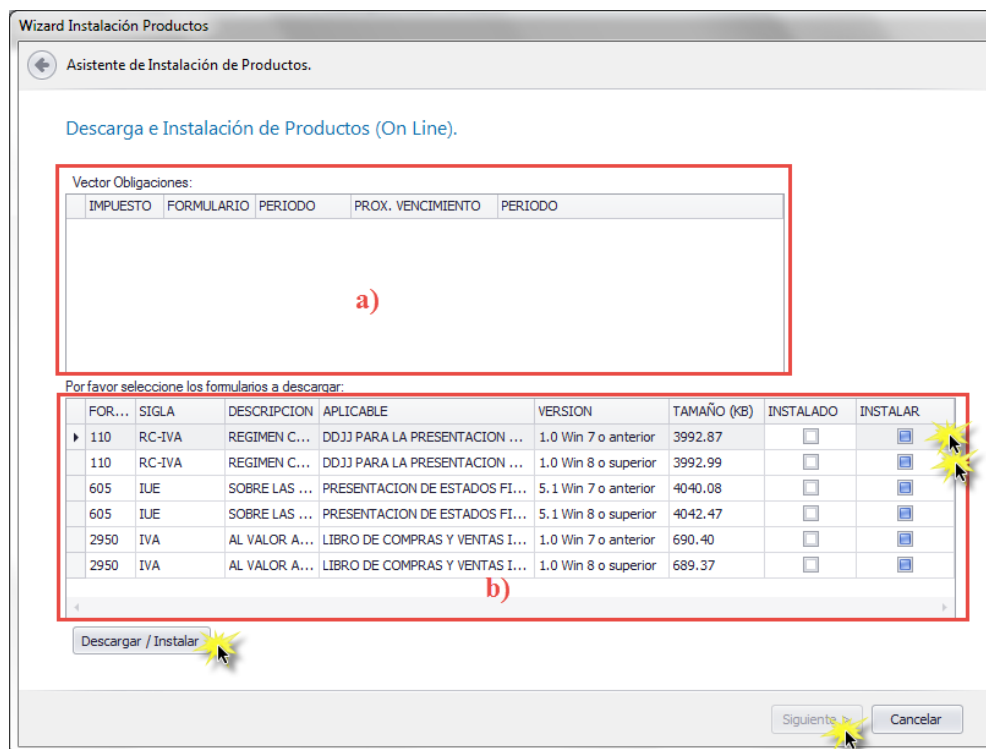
Wizard Instalación Productos

Asistente de Instalación de Productos.

Descarga e Instalación de Productos (On Line).

Vector Obligaciones:

| IMPUESTO | FORMULARIO | PERIODO | PROX. VENCIMIENTO | PERIODO |
|---|---|---|---|---|

a)

Por favor seleccione los formularios a descargar:

| FOR... | SIGLA | DESCRIPCION | APLICABLE | VERSION | TAMAÑO (KB) | INSTALADO | INSTALAR |
|---|---|---|---|---|---|---|---|
| 110 | RC-IVA | REGIMEN C... | DDJJ PARA LA PRESENTACION ... | 1.0 Win 7 o anterior | 3992.87 | | |
| 110 | RC-IVA | REGIMEN C... | DDJJ PARA LA PRESENTACION ... | 1.0 Win 8 o superior | 3992.99 | | |
| 605 | IUE | SOBRE LAS ... | PRESENTACION DE ESTADOS FI... | 5.1 Win 7 o anterior | 4040.08 | | |
| 605 | IUE | SOBRE LAS ... | PRESENTACION DE ESTADOS FI... | 5.1 Win 8 o superior | 4042.47 | | |
| 2950 | IVA | AL VALOR A... | LIBRO DE COMPRAS Y VENTAS I... | 1.0 Win 7 o anterior | 690.40 | | |
| 2950 | IVA | AL VALOR A... | LIBRO DE COMPRAS Y VENTAS I... | 1.0 Win 8 o superior | 689.37 | | |

b)

Descargar / Instalar

Siguiente >
Cancelar